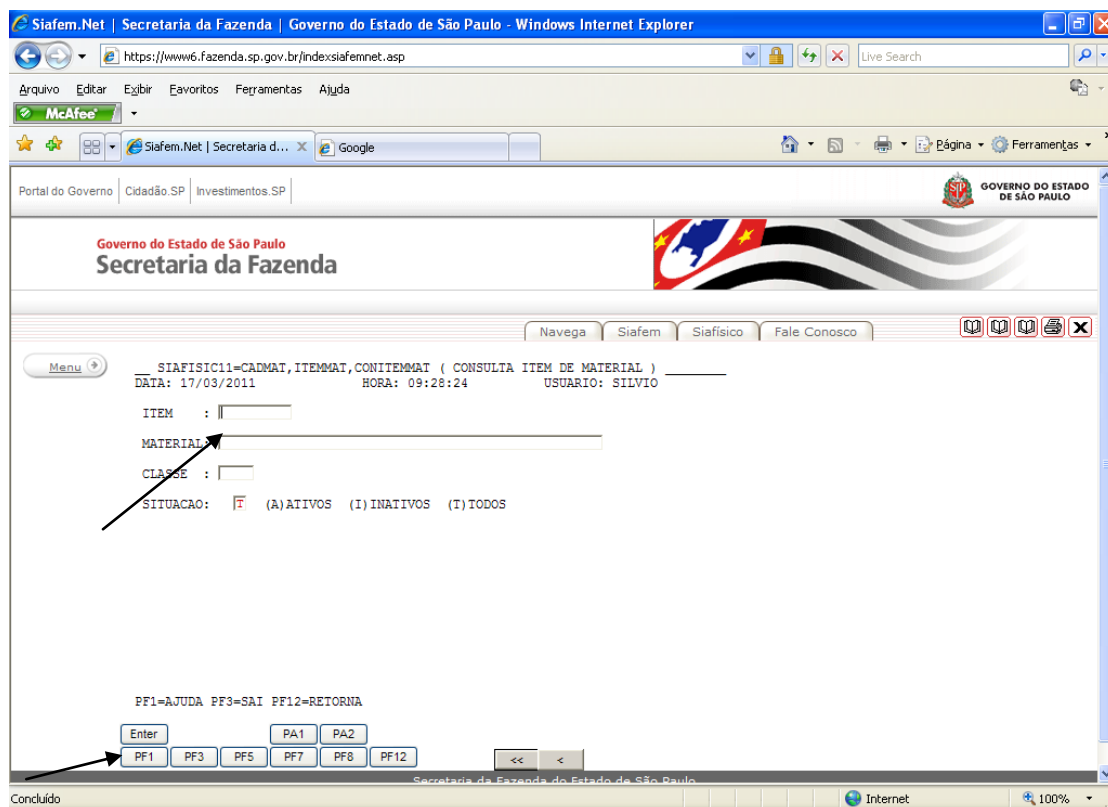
Siafem.Net | Secretaria da Fazenda | Governo do Estado de São Paulo - Windows Internet Explorer

https://www6.fazenda.sp.gov.br/indexsiafemnet.asp

Live Search

Arquivo Editar Exibir Favoritos Ferramentas Ajuda

McAfee

Siafem.Net | Secretaria d... Google

Página Ferramentas

Portal do Governo | Cidadão.SP | Investimentos.SP

GOVERNO DO ESTADO DE SÃO PAULO

Governo do Estado de São Paulo
Secretaria da Fazenda

Navega Siafem Siafísico Fale Conosco

Menu

__ SIAFISIC11=CADMAT,ITEMMAT,CONITEMMAT ( CONSULTA ITEM DE MATERIAL ) ________
DATA: 17/03/2011 HORA: 09:28:24 USUARIO: SILVIO

ITEM :

MATERIAL:

CLASSE :

SITUACAO: T (A)ATIVOS (I)INATIVOS (T)TODOS

PF1=AJUDA PF3=SAI PF12=RETORNA

Enter PA1 PA2
PF1 PF3 PF5 PF7 PF8 PF12 << <

Secretaria da Fazenda do Estado de São Paulo

Concluído Internet 100%